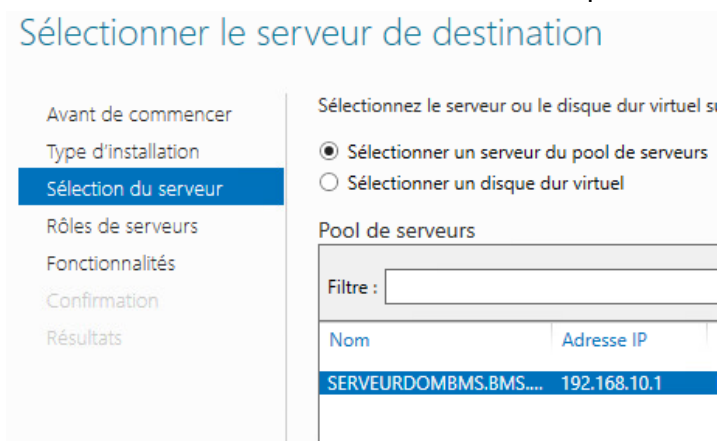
Sélectionner le serveur de destination

Avant de commencer
Type d'installation
Sélection du serveur
Rôles de serveurs
Fonctionnalités
Confirmation
Résultats

Sélectionnez le serveur ou le disque dur virtuel s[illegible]

Sélectionner un serveur du pool de serveurs
Sélectionner un disque dur virtuel

Pool de serveurs

Filtre :

| Nom | Adresse IP |
|---|---|
| SERVEURDOMBMS.BMS.... | 192.168.10.1 |